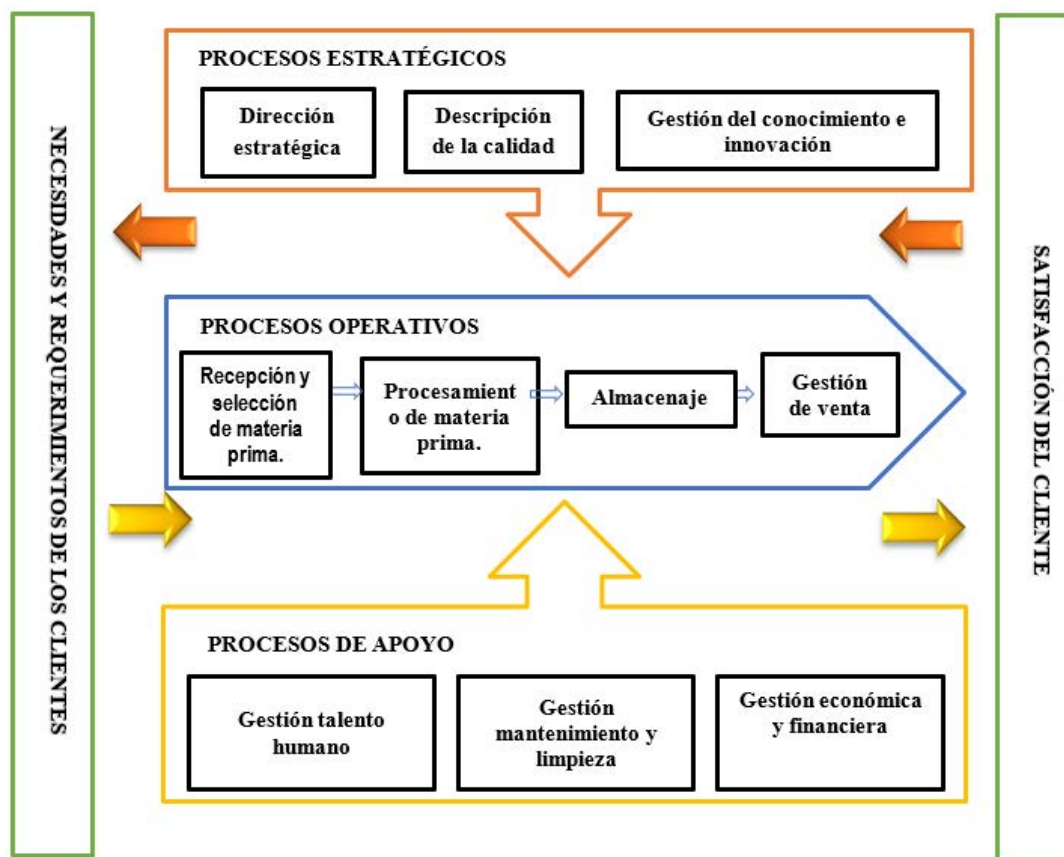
NECESIDADES Y REQUERIMIENTOS DE LOS CLIENTES

PROCESOS ESTRATÉGICOS

Dirección estratégica

Descripción de la calidad

Gestión del conocimiento e innovación

PROCESOS OPERATIVOS

Recepción y selección de materia prima.

Procesamiento de materia prima.

Almacenaje

Gestión de venta

PROCESOS DE APOYO

Gestión talento humano

Gestión mantenimiento y limpieza

Gestión económica y financiera

SATISFACCIÓN DEL CLIENTE